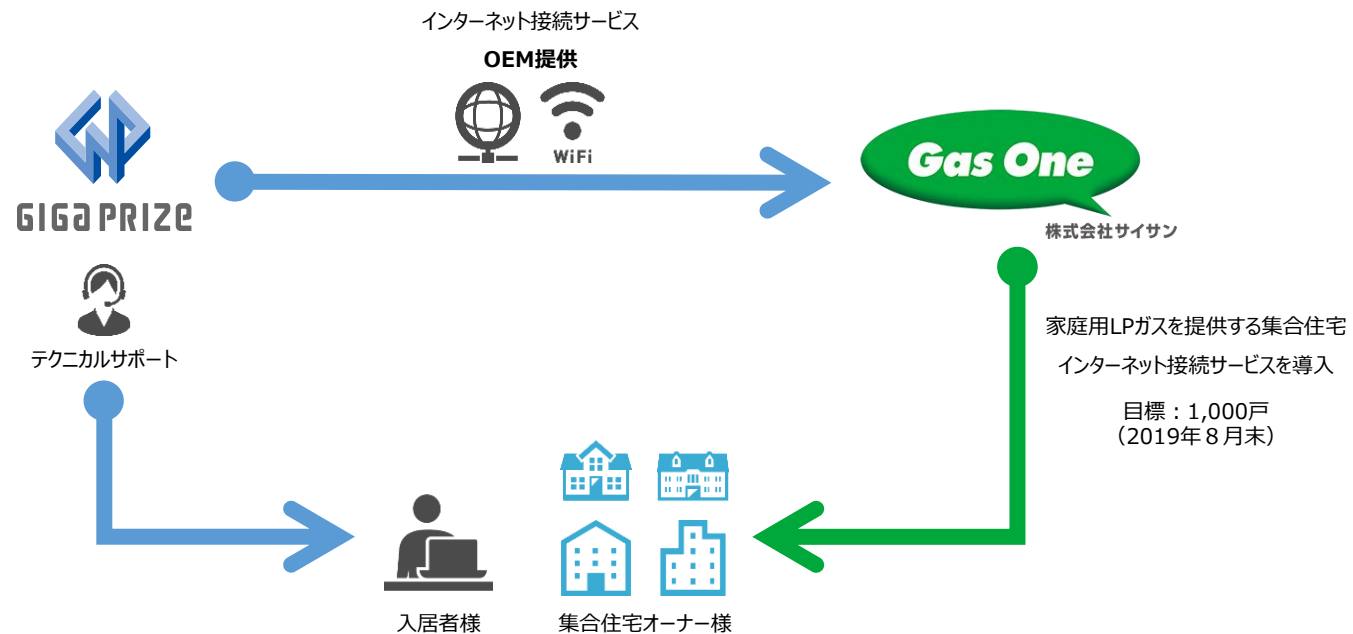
インターネット接続サービス

OEM提供

WiFi

GIGA PRIZE

Gas One

株式会社サイサン

テクニカルサポート

家庭用LPガスを提供する集合住宅

インターネット接続サービスを導入

目標：1,000戸
（2019年８月末）

入居者様

集合住宅オーナー様